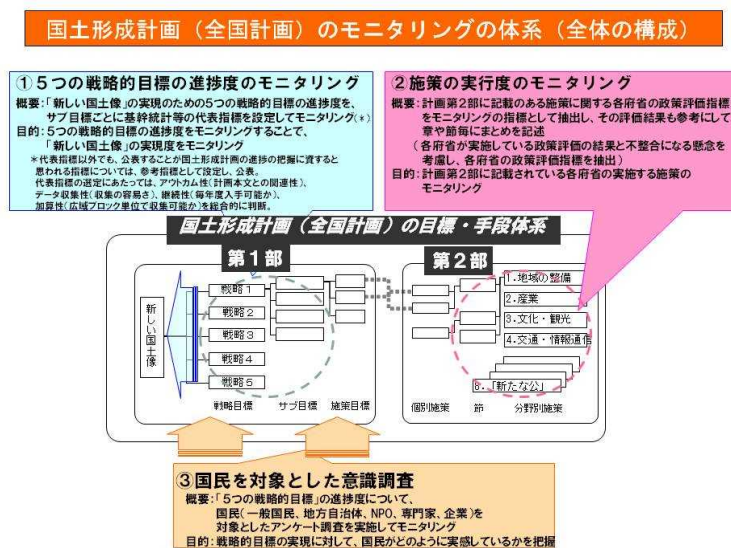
国土形成計画（全国計画）のモニタリングの体系（全体の構成）

①５つの戦略的目標の進捗度のモニタリング

概要：「新しい国土像」の実現のための５つの戦略的目標の進捗度を、サブ目標ごとに基準統計等の代表指標を設定してモニタリング（＊）

目的：５つの戦略的目標の進捗度をモニタリングすることで、「新しい国土像」の実現度をモニタリング

＊代表指標以外でも、公表することが国土形成計画の進捗の把握に資すると思われる指標については、参考指標として設定し、公表。
代表指標の選定にあたっては、アウトカム性（計画本文との関連性）、データ収集性（収集の容易さ）、継続性（毎年度入手可能か）、加算性（広域ブロック単位で収集可能か）を総合的に判断。

②施策の実行度のモニタリング

概要：計画第２部に記載のある施策に関する各府省の政策評価指標をモニタリングの指標として抽出し、その評価結果も参考にして章や節毎にまとめ各記述
（各府省が実施している政策評価の結果と不整合になる懸念を考慮し、各府省の政策評価指標を抽出）

目的：計画第２部に記載されている各府省の実施する施策のモニタリング

国土形成計画（全国計画）の目標・手段体系

第１部

第２部

新しい国土像

戦略１

戦略２

戦略３

戦略４

戦略５

戦略目標　サブ目標　施策目標

１．地域の整備

２．産業

３．文化・観光

４．交通・情報通信

６．「新たな公」

個別施策　節　分野別施策

③国民を対象とした意識調査

概要：「５つの戦略的目標」の進捗度について、国民（一般国民、地方自治体、NPO、専門家、企業）を対象としたアンケート調査を実施してモニタリング

目的：戦略的目標の実現に対して、国民がどのように実感しているかを把握